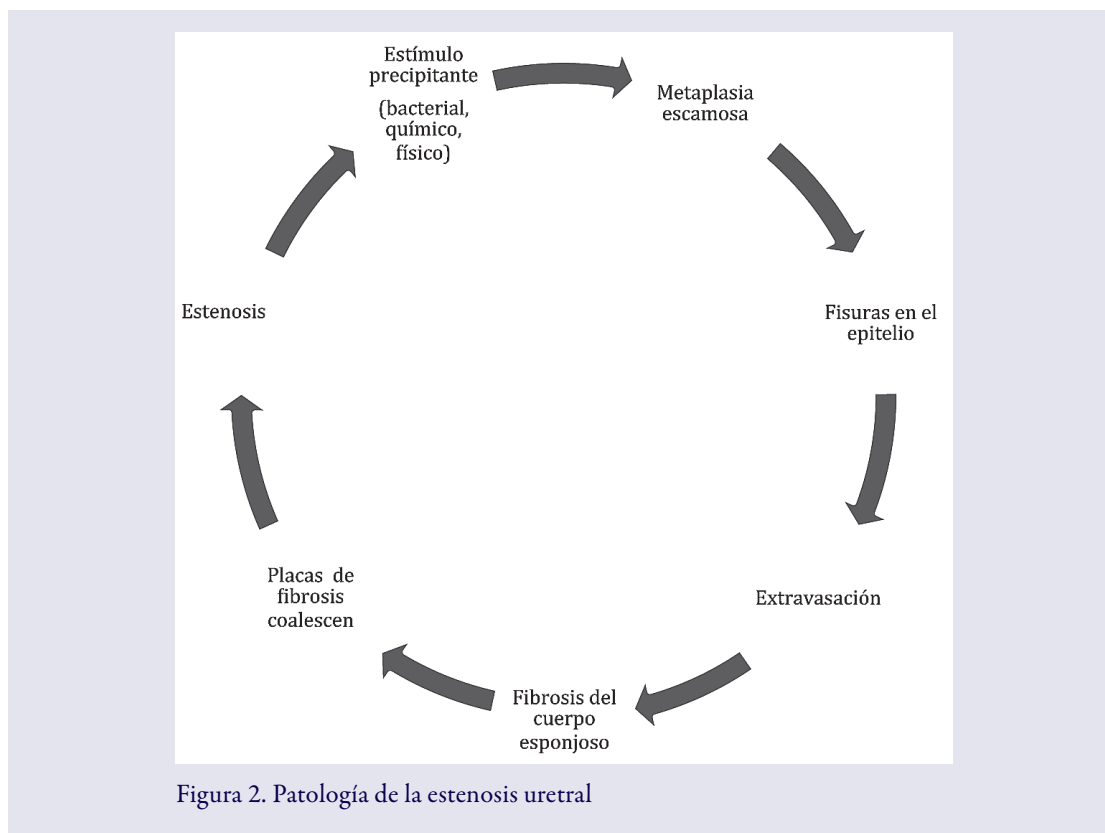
Estímulo precipitante

(bacterial, químico, físico)

Metaplasia escamosa

Fisuras en el epitelio

Extravasación

Fibrosis del cuerpo esponjoso

Placas de fibrosis coalescen

Estenosis

Figura 2. Patología de la estenosis uretral